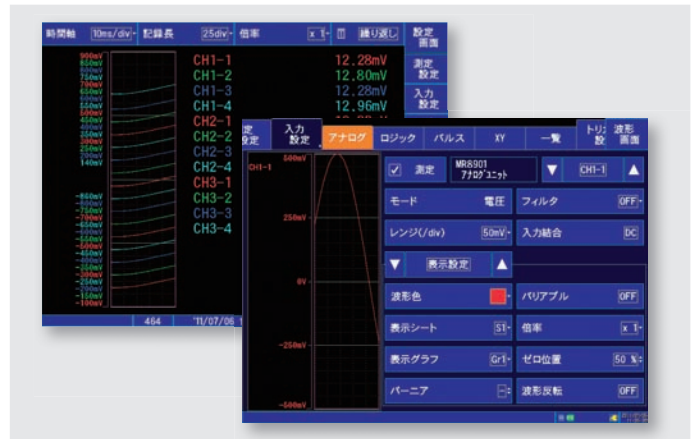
時間軸 10ms/div 記録長 25div 倍率 x 1 繰り返し 設定画面

測定設定

入力設定

900mV
850mV
800mV
750mV
700mV
650mV
600mV
550mV
500mV
450mV
400mV
350mV
300mV
250mV
200mV
150mV
140mV

-860mV
-800mV
-750mV
-700mV
-650mV
-600mV
-550mV
-500mV
-450mV
-400mV
-350mV
-300mV
-250mV
-200mV
-150mV
-100mV

CH1-1 12.28mV
CH1-2 12.80mV
CH1-3 12.28mV
CH1-4 12.96mV
CH2-1
CH2-2
CH2-3
CH2-4
CH3-1
CH3-2
CH3-3
CH3-4

464 '11/07/06

設定 入力設定 アナログ ロジック パルス XY 一覧 トリガ設定 波形画面

CH1-1 500mV 250mV 0V -250mV -500mV

測定 MR8901 アナログユニット CH1-1

モード 電圧 フィルタ OFF

レンジ(/div) 50mV 入力結合 DC

表示設定

波形色 バリアブル OFF

表示シート S1 倍率 x 1

表示グラフ Gr1 ゼロ位置 50 %

バーニア 波形反転 OFF